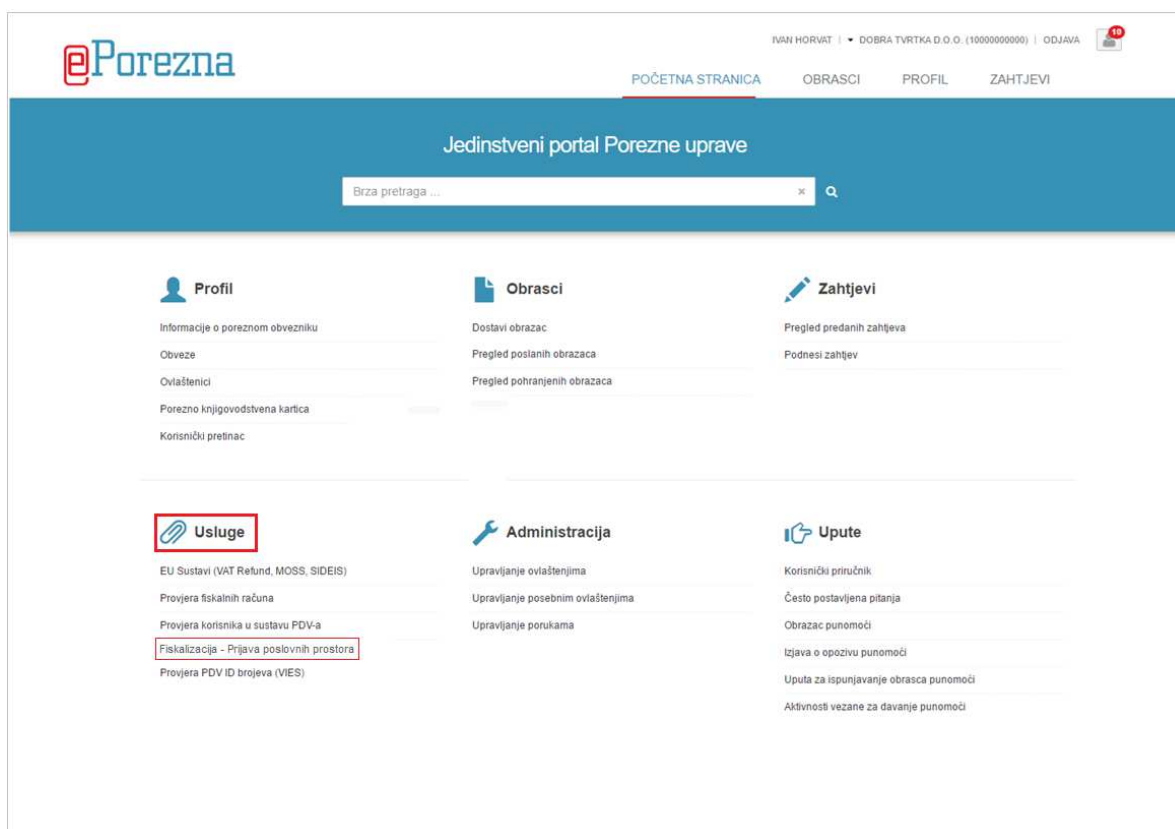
ePorezna

IVAN HORVAT | ▾ DOBRA TVRTKA D.O.O. (10000000000) | ODJAVA 10

POČETNA STRANICA OBRASCI PROFIL ZAHTJEVI

Jedinstveni portal Porezne uprave

Brza pretraga ...

Profil

Informacije o poreznom obvezniku

Obveze

Ovlaštenici

Porezno knjigovodstvena kartica

Korisnički pretinac

Obrasci

Dostavi obrazac

Pregled poslanih obrazaca

Pregled pohranjenih obrazaca

Zahtjevi

Pregled predanih zahtjeva

Podnesi zahtjev

Usluge

EU Sustavi (VAT Refund, MOSS, SIDEIS)

Provjera fiskalnih računa

Provjera korisnika u sustavu PDV-a

Fiskalizacija - Prijava poslovnih prostora

Provjera PDV ID brojeva (VIES)

Administracija

Upravljanje ovlaštenjima

Upravljanje posebnim ovlaštenjima

Upravljanje porukama

Upute

Korisnički priručnik

Često postavljena pitanja

Obrazac punomoći

Izjava o opozivu punomoći

Uputa za ispunjavanje obrasca punomoći

Aktivnosti vezane za davanje punomoći